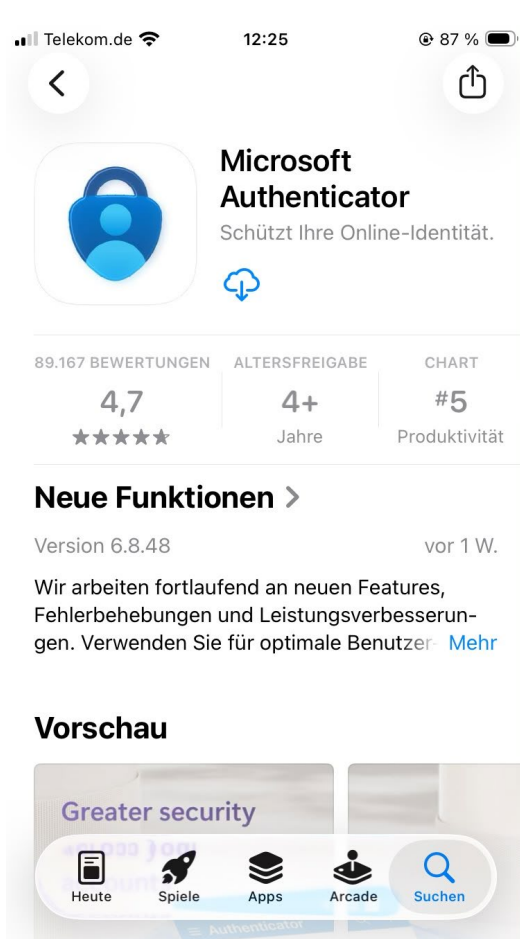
Telekom.de 12:25 87 %

Microsoft Authenticator
Schützt Ihre Online-Identität.

| 89.167 BEWERTUNGEN | ALTERSFREIGABE | CHART |
|---|---|---|
| 4,7 | 4+ | #5 |
| ★★★★★ | Jahre | Produktivität |

Neue Funktionen >

Version 6.8.48 vor 1 W.

Wir arbeiten fortlaufend an neuen Features, Fehlerbehebungen und Leistungsverbesserungen. Verwenden Sie für optimale Benutzer- Mehr

Vorschau

Greater security

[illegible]

Authenticator

Heute Spiele Apps Arcade Suchen